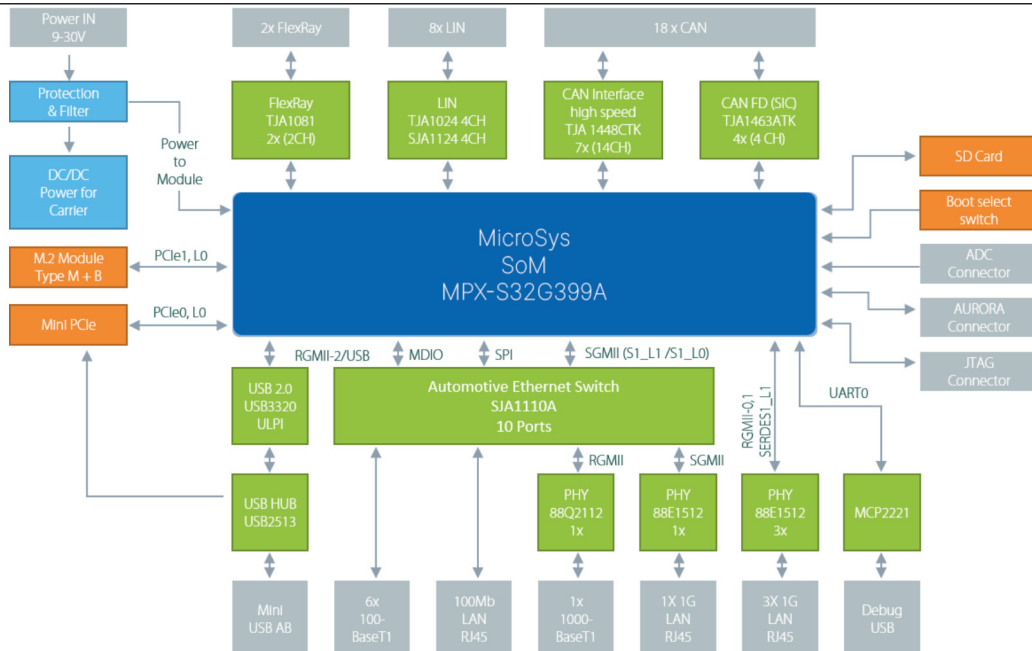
Power IN
9-30V

Protection
& Filter

DC/DC
Power for
Carrier

Power
to
Module

2x FlexRay

FlexRay
TJA1081
2x (2CH)

8x LIN

LIN
TJA1024 4CH
SJA1124 4CH

18 x CAN

CAN Interface
high speed
TJA 1448CTK
7x (14CH)

CAN FD (SIC)
TJA1463ATK
4x (4 CH)

SD Card

Boot select
switch

ADC
Connector

AURORA
Connector

JTAG
Connector

M.2 Module
Type M + B

PCIe1, L0

Mini PCIe

PCIe0, L0

MicroSys
SoM
MPX-S32G399A

RGMII-2/USB

MDIO

SPI

SGMII (S1_L1 /S1_L0)

RGMII-0,1
SERDES1_L1

UART0

USB 2.0
USB3320
ULPI

Automotive Ethernet Switch
SJA1110A
10 Ports

RGMII

SGMII

USB HUB
USB2513

PHY
88Q2112
1x

PHY
88E1512
1x

PHY
88E1512
3x

MCP2221

Mini
USB AB

6x
100-
BaseT1

100Mb
LAN
RJ45

1x
1000-
BaseT1

1X 1G
LAN
RJ45

3X 1G
LAN
RJ45

Debug
USB